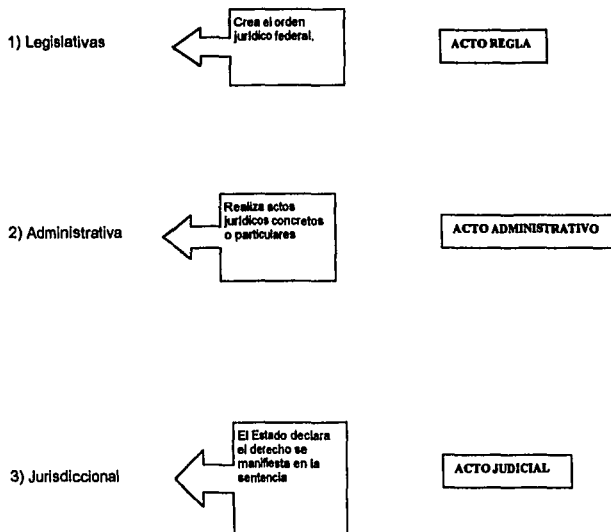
1) Legislativas

Crea el orden jurídico federal.

ACTO REGLA

2) Administrativa

Realiza actos jurídicos concretos o particulares

ACTO ADMINISTRATIVO

3) Jurisdiccional

El Estado declara el derecho se manifiesta en la sentencia

ACTO JUDICIAL